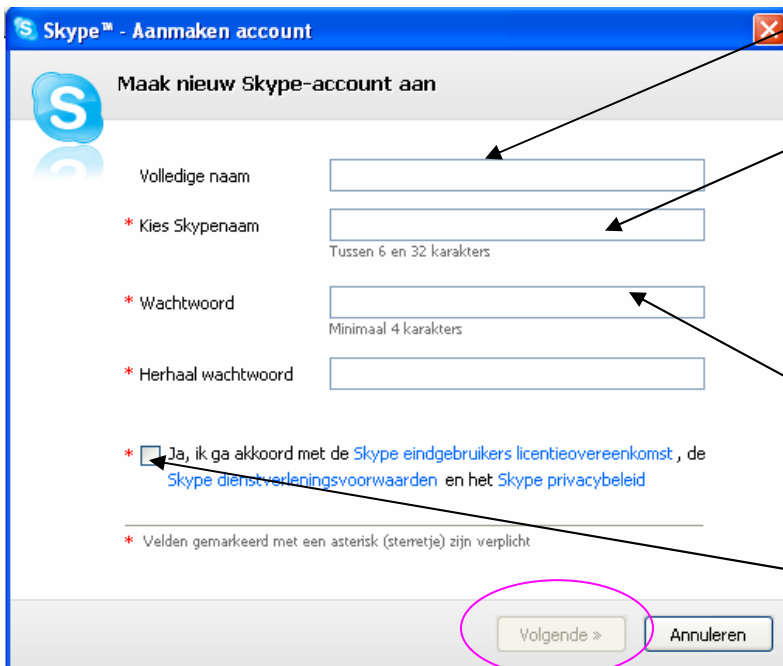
Skype™ - Aanmaken account

Maak nieuw Skype-account aan

Volledige naam

* Kies Skypenaam

Tussen 6 en 32 karakters

* Wachtwoord

Minimaal 4 karakters

* Herhaal wachtwoord

* Ja, ik ga akkoord met de Skype eindgebruikers licentieovereenkomst , de Skype dienstverleningsvoorwaarden en het Skype privacybeleid

* Velden gemarkeerd met een asterisk (sterretje) zijn verplicht

Volgende »

Annuleren